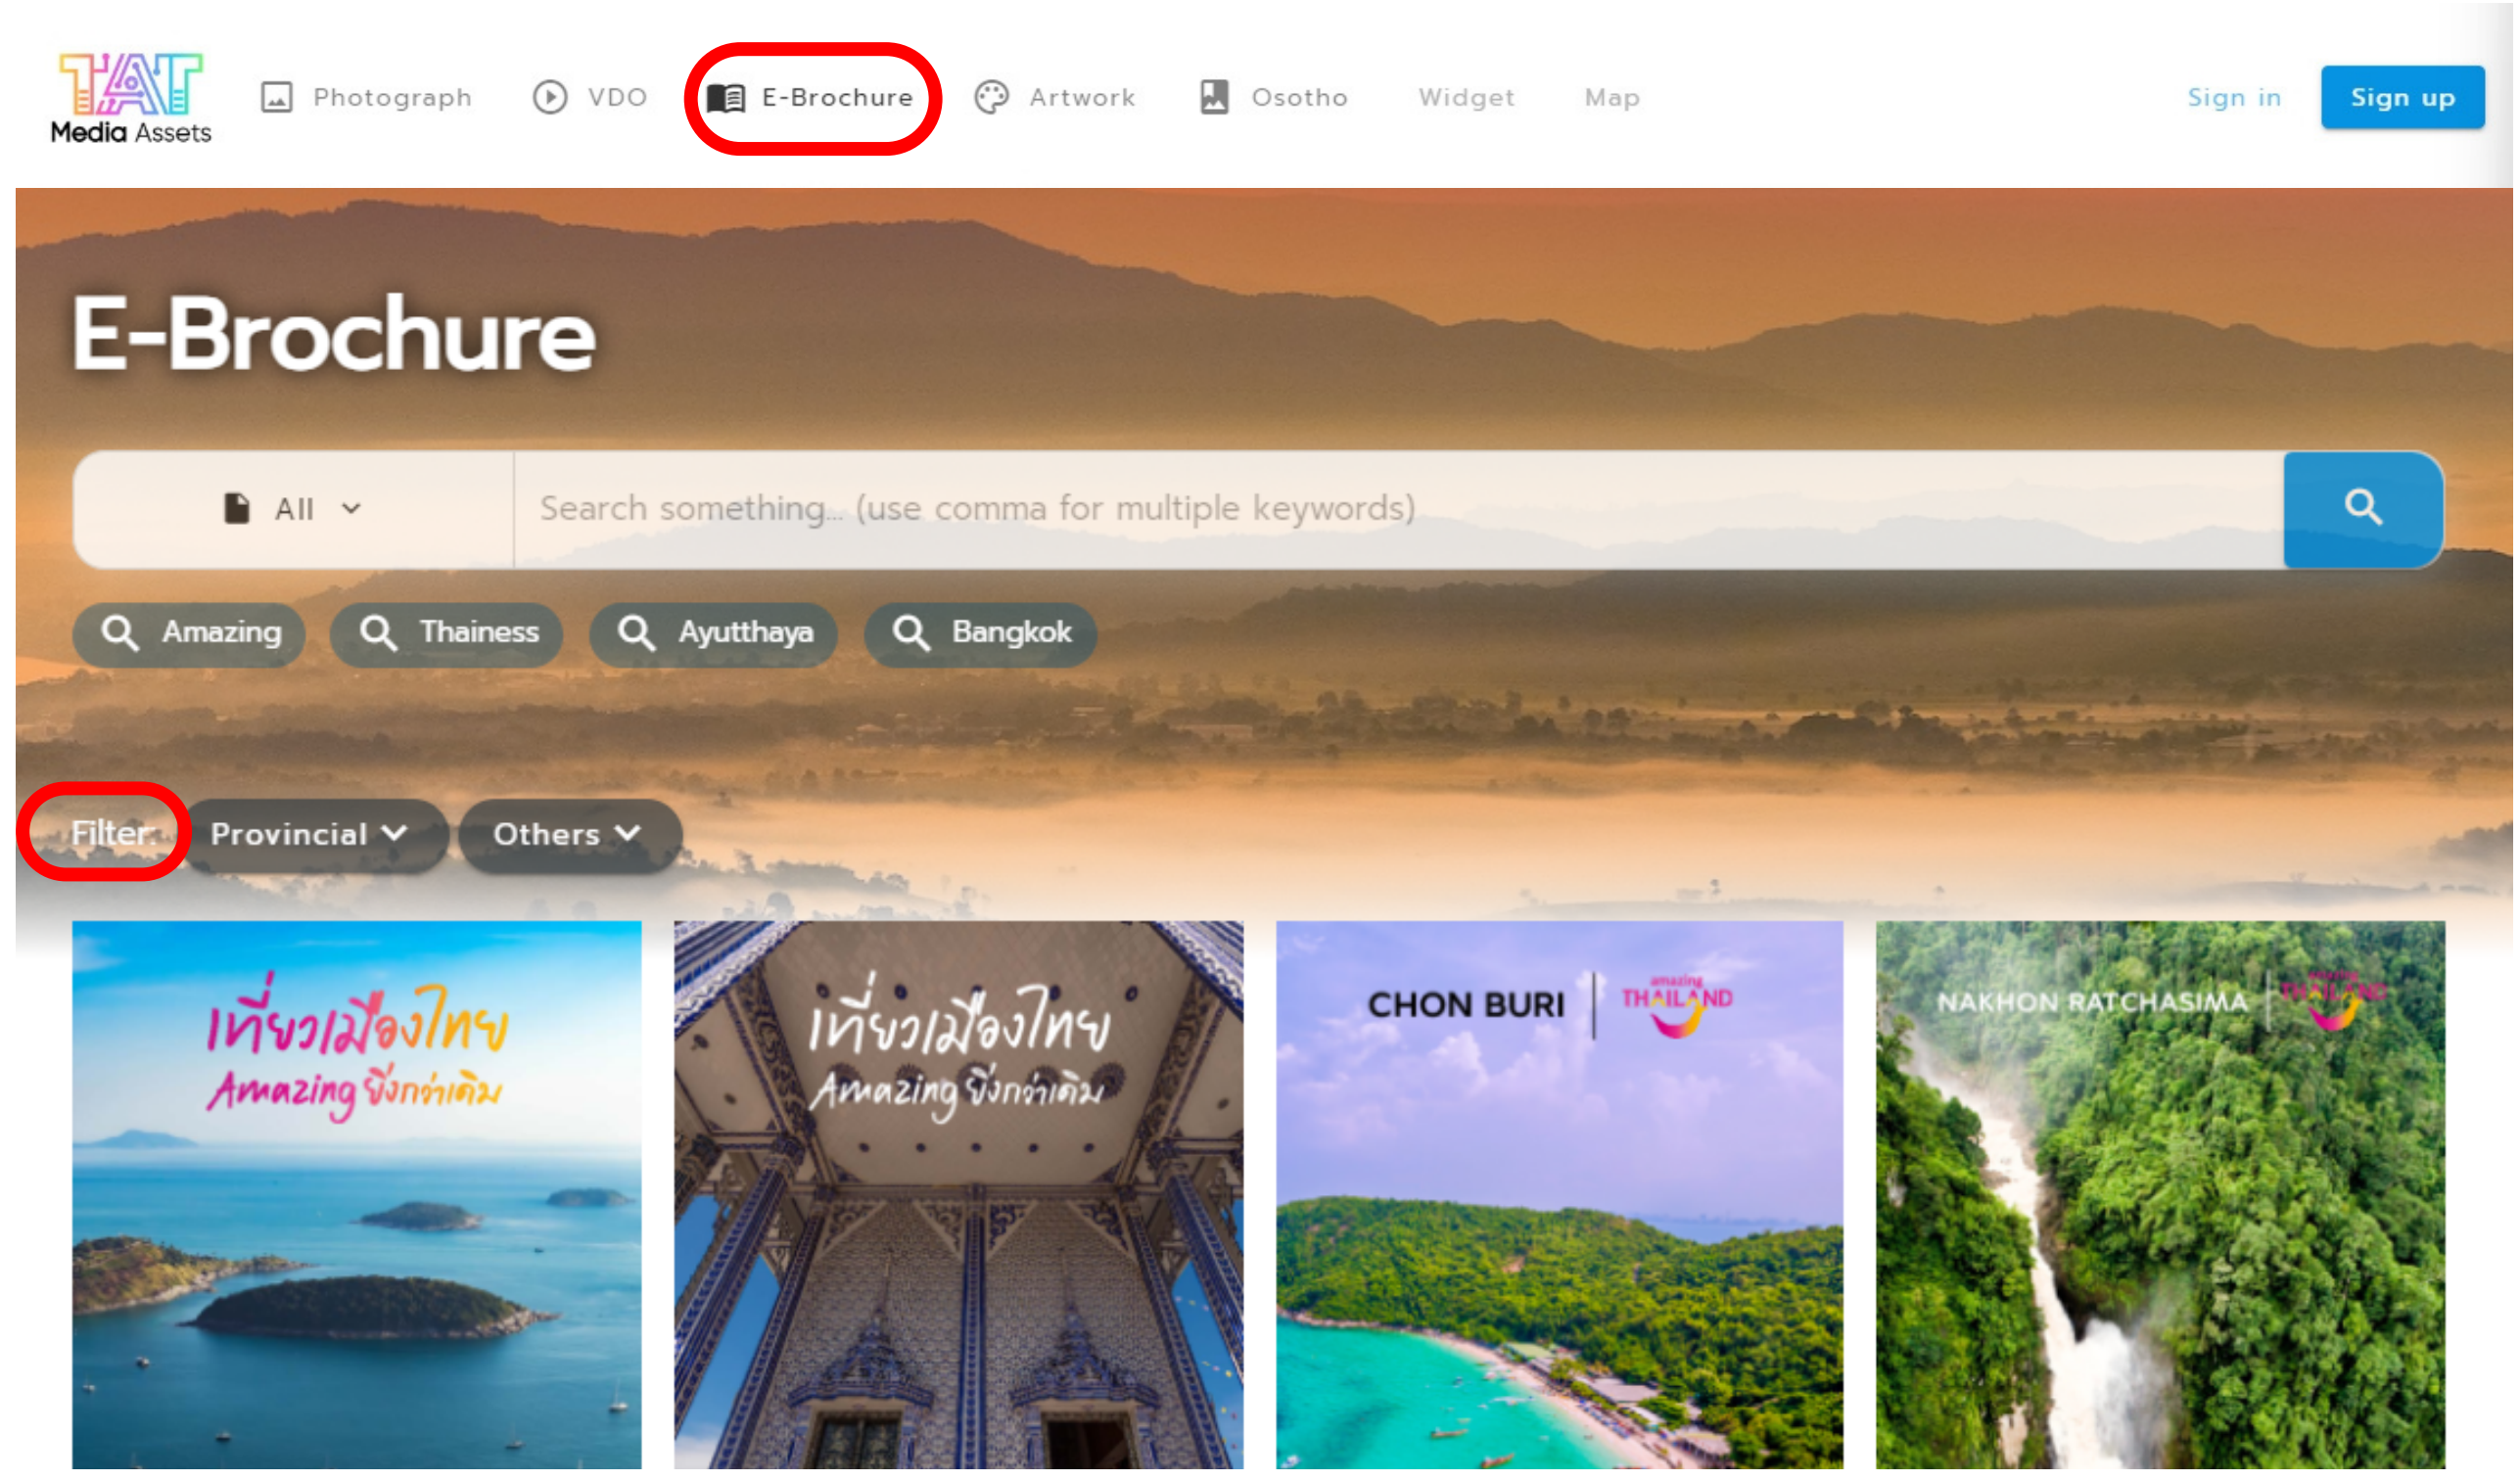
TAT Media Assets

Photograph VDO E-Brochure Artwork Osotho Widget Map

Sign in Sign up

E-Brochure

All

Search something... (use comma for multiple keywords)

Amazing Thainess Ayutthaya Bangkok

Filter: Provincial Others

เที่ยวเมืองไทย Amazing ยิ่งกว่าเดิม

เที่ยวเมืองไทย Amazing ยิ่งกว่าเดิม

CHON BURI amazing THAILAND

NAKHON RATCHASIMA amazing THAILAND